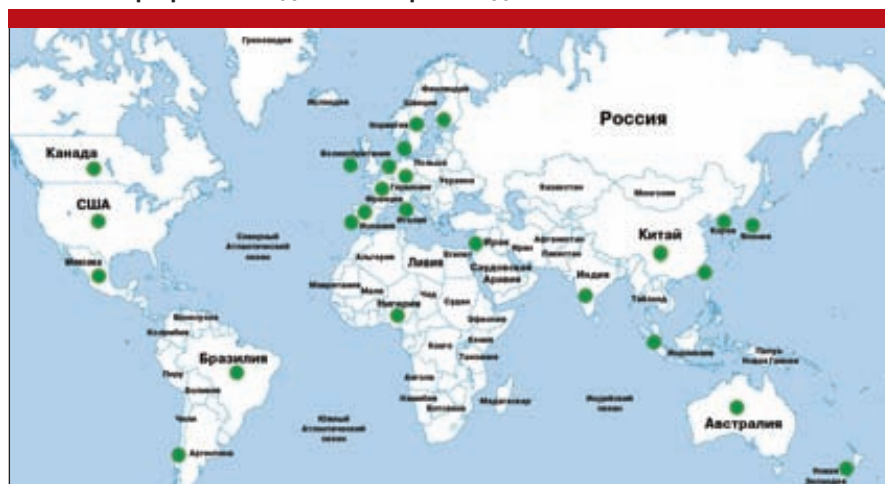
Гренландия

Исландия

Швеция

Финляндия

Норвегия

Россия

Канада

Великобритания

Польша

Германия

Украина

Франция

Казахстан

Монголия

США

Испания

Италия

Корея

Япония

Северный Атлантический океан

Китай

Мексика

Израиль

Иран

Афганистан

Пакистан

Алжир

Ливия

Египет

Саудовская Аравия

Индия

Мавритания

Мали

Чад

Судан

Таиланд

Венесуэла

Колумбия

Нигерия

Эфиопия

Конго

Кения

Танзания

Бразилия

Перу

Индонезия

Папуа Новая Гвинея

Ангола

Боливия

Намибия

Ботсвана

Мадагаскар

Индийский океан

Чили

Южный Атлантический океан

Австралия

Аргентина

Новая Зеландия